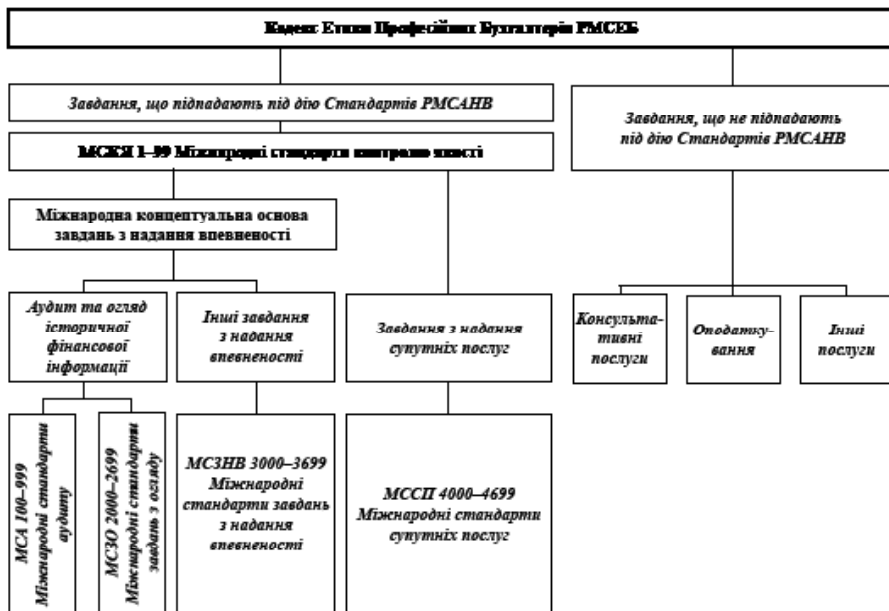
Кодекс Етики Професійних Бухгалтерів РМСЕБ

Завдання, що підпадають під дію Стандартів РМСАНВ

Завдання, що не підпадають під дію Стандартів РМСАНВ

МСКЯ 1–99 Міжнародні стандарти контролю якості

Міжнародна концептуальна основа завдань з надання впевненості

Аудит та огляд історичної фінансової інформації

Інші завдання з надання впевненості

Завдання з надання супутніх послуг

Консультативні послуги

Оподаткування

Інші послуги

МСА 100–999 Міжнародні стандарти аудиту

МСЗО 2000–2699 Міжнародні стандарти завдань з огляду

МСЗНВ 3000–3699 Міжнародні стандарти завдань з надання впевненості

МССП 4000–4699 Міжнародні стандарти супутніх послуг